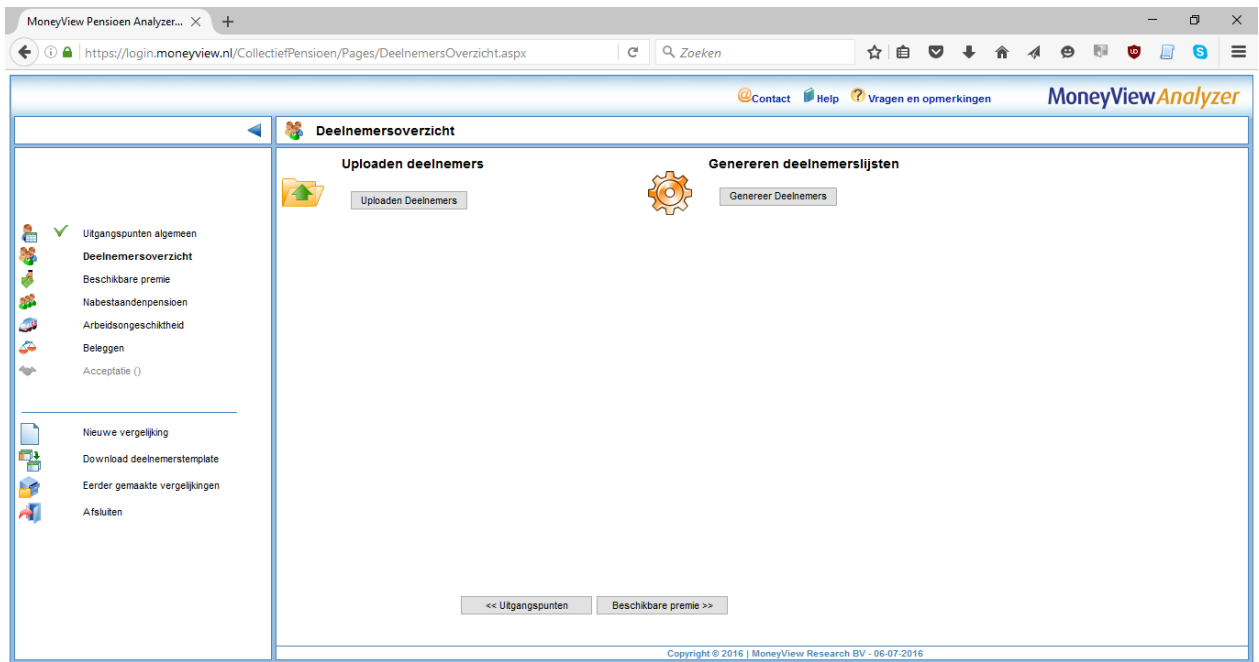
MoneyView Pensioen Analyzer...

https://login.moneyview.nl/CollectiefPensioen/Pages/DeelnemersOverzicht.aspx

Zoeken

Contact Help Vragen en opmerkingen

MoneyView Analyzer

Deelnemersoverzicht

Uploaden deelnemers

Uploaden Deelnemers

Genereren deelnemerslijsten

Genereer Deelnemers

Uitgangspunten algemeen
Deelnemersoverzicht
Beschikbare premie
Nabestaandenpensioen
Arbeidsongeschiktheid
Beleggen
Acceptatie ()

Nieuwe vergelijking
Download deelnemerstemplate
Eerder gemaakte vergelijkingen
Afsluiten

<< Uitgangspunten

Beschikbare premie >>

Copyright © 2016 | MoneyView Research BV - 06-07-2016